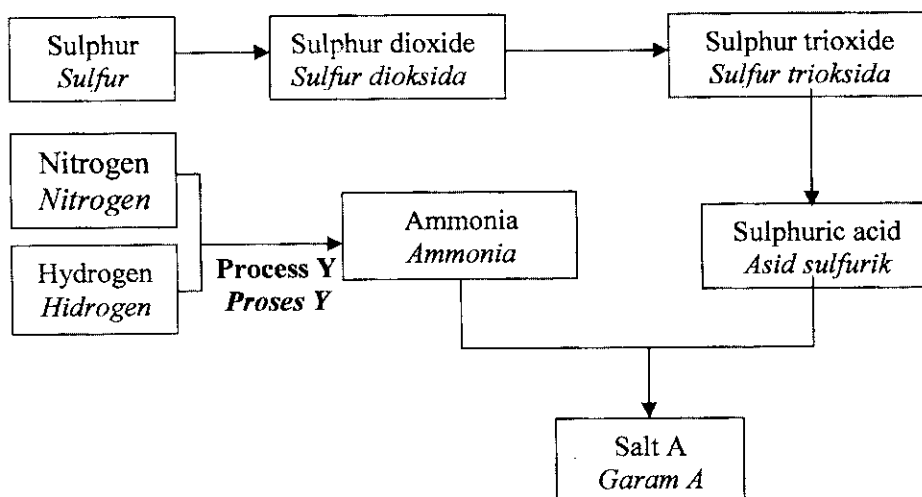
Sulphur
*Sulfur*

Sulphur dioxide
*Sulfur dioksida*

Sulphur trioxide
*Sulfur trioksida*

Nitrogen
*Nitrogen*

Hydrogen
*Hidrogen*

**Process Y**
***Proses Y***

Ammonia
*Ammonia*

Sulphuric acid
*Asid sulfurik*

Salt A
*Garam A*